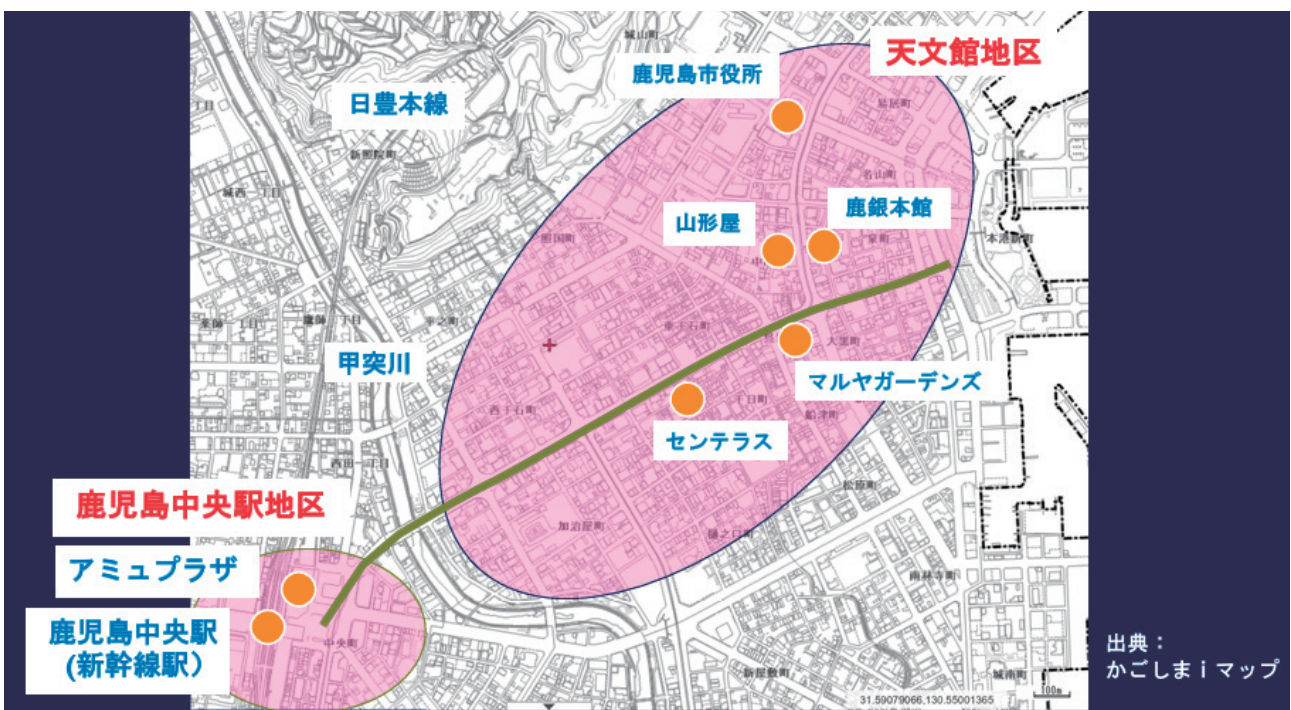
天文館地区

鹿児島市役所

日豊本線

鹿銀本館

山形屋

甲突川

マルヤガーデンズ

センテラス

鹿児島中央駅地区

アミュプラザ

鹿児島中央駅
(新幹線駅）

出典：
かごしまｉマップ

31.59079066,130.55001365

100m